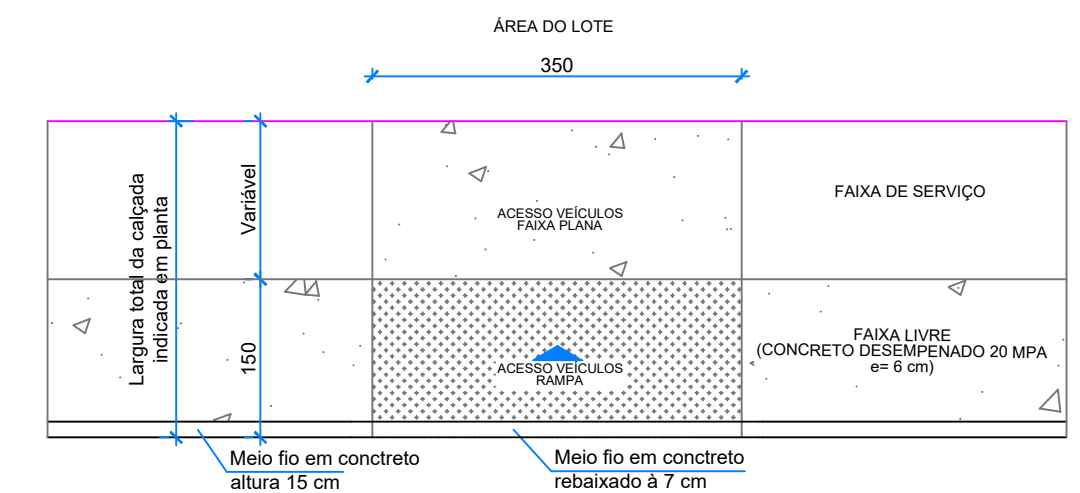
ÁREA DO LOTE

350

Largura total da calçada indicada em planta

Variável

150

ACESSO VEÍCULOS FAIXA PLANA

FAIXA DE SERVIÇO

ACESSO VEÍCULOS RAMPA

FAIXA LIVRE (CONCRETO DESEMPENADO 20 MPA e= 6 cm)

Meio fio em concreto altura 15 cm

Meio fio em concreto rebaixado à 7 cm